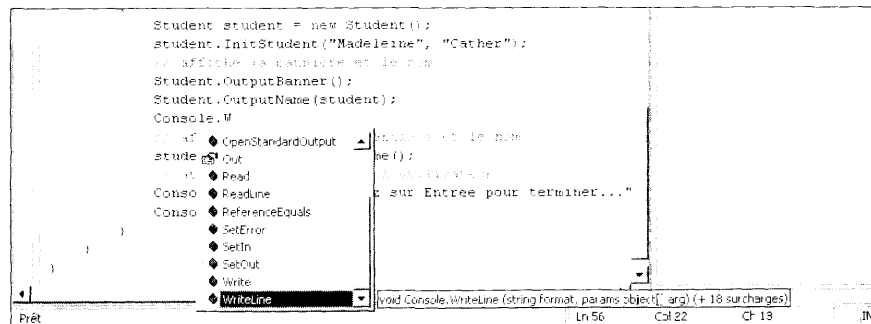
Student student = new Student();
student.InitStudent("Madeleine", "Cather");
// affiche la banniere et le nom
Student.OutputBanner();
Student.OutputName(student);
Console.W
// af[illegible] le nom
stude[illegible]me();
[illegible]
Conso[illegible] sur Entree pour terminer..."
Conso
}
}
}

OpenStandardOutput
Out
Read
ReadLine
ReferenceEquals
SetError
SetIn
SetOut
Write
WriteLine

void Console.WriteLine (string format, params object[] arg) (+ 18 surcharges)

Prêt
Ln 56
Col 22
Ch 13
IN